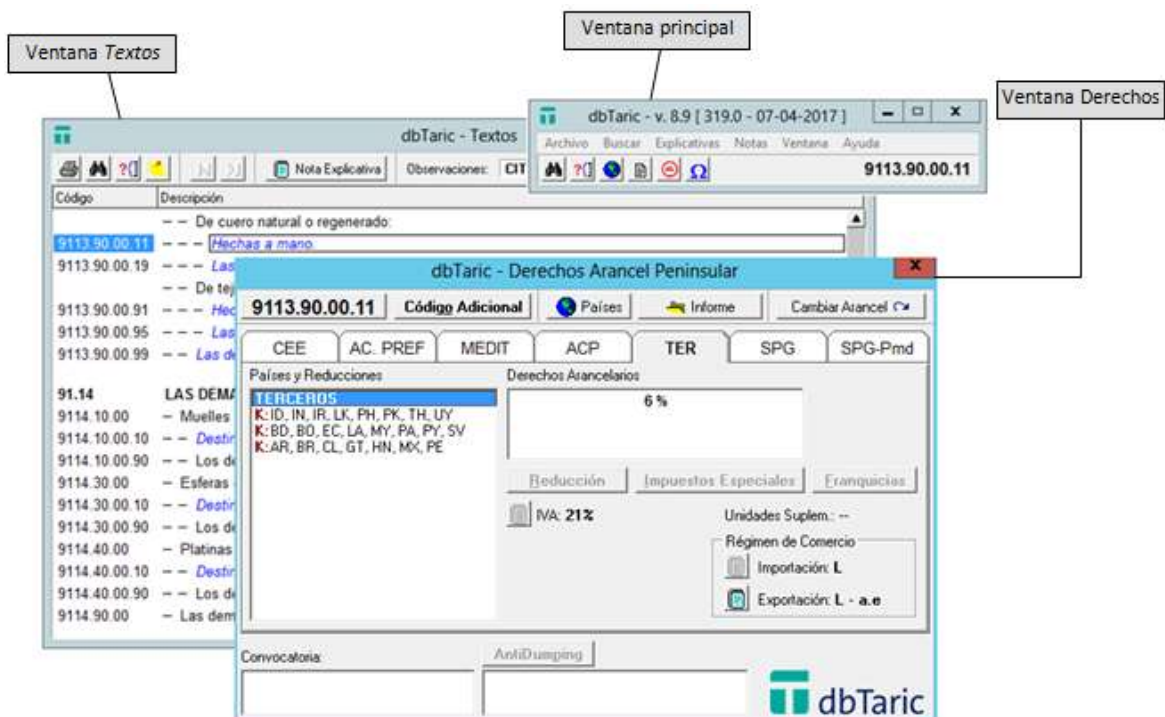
Ventana *Textos*

Ventana principal

Ventana Derechos

dbTaric - v. 8.9 [ 319.0 - 07-04-2017 ]

Archivo Buscar Explicativas Notas Ventana Ayuda

9113.90.00.11

dbTaric - Textos

Nota Explicativa Observaciones: CIT

Código Descripción

– – De cuero natural o regenerado:

9113.90.00.11 – – – *Hechas a mano*

9113.90.00.19 – – – *Las*

– – De tej

9113.90.00.91 – – – *Hec*

9113.90.00.95 – – – *Las*

9113.90.00.99 – – *Las de*

91.14 LAS DEMÁ

9114.10.00 – Muelles

9114.10.00.10 – – *Destin*

9114.10.00.90 – – Los de

9114.30.00 – Esferas

9114.30.00.10 – – *Destin*

9114.30.00.90 – – Los de

9114.40.00 – Platinas

9114.40.00.10 – – *Destin*

9114.40.00.90 – – Los de

9114.90.00 – Las dem

dbTaric - Derechos Arancel Peninsular

9113.90.00.11 Código Adicional Países Informe Cambiar Arancel

CEE AC. PREF MEDIT ACP TER SPG SPG-Pmd

Países y Reducciones

TERCEROS

K: ID, IN, IR, LK, PH, PK, TH, UY

K: BD, BO, EC, LA, MY, PA, PY, SV

K: AR, BR, CL, GT, HN, MX, PE

Derechos Arancelarios

6 %

Reducción Impuestos Especiales Franquicias

IVA: 21%

Unidades Suplem.: --

Régimen de Comercio

Importación: L

Exportación: L - a.e

Convocatoria:

AntiDumping

dbTaric